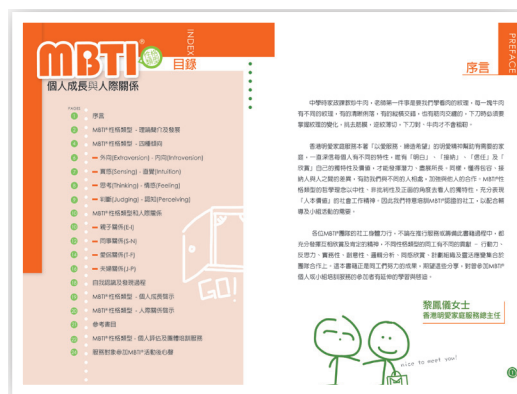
MBTI

INDEX
目錄

個人成長與人際關係

INDEX

序言
MBTI性格類型・理論簡介及發展
MBTI性格類型・四種傾向
外向(Extraversion)・內向(Introversion)
實感(Sensing)・直覺(Intuition)
思考(Thinking)・情感(Feeling)
判斷(Judging)・認知(Perceiving)
MBTI性格類型和人際關係
相互關係(E-I)
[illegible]關係(S-N)
愛與關係(T-F)
未來關係(J-P)
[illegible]
MBTI性格類型・個人成長提示
MBTI性格類型・人際關係提示
參考書目
MBTI性格類型・個人評估及團體培訓服務
服務對象參加MBTI活動後心聲

PREFACE

序言

中學時家庭課教你中，老師第一件事是要我們學會用的眼睛，每一塊牛肉有不同的紋理，我們需耐用理，我的結構交織，也有紐肉交纏的，下刀時必須要掌握紋理的變化，就去把握，這紋理切，下刀割，牛肉才不會粗韌。

香港明愛家庭服務本着「以愛服務，總值希望」的明愛精神幫助有需要的家庭，一直深信每個人有不同的特性，就有「明白」、「接納」、「信任」及「欣賞」自己的獨特性及專長，才能發揮潛力，盡展所長，同樣，懂得包容，接納人與人之間的差異，有助我們與不同的人相處，加強與他人的合作。MBTI性格類型的哲學理念以中性、非批判性及正面的角度去看人的獨特性，充分表現「人本價值」的社會工作精神，因此我們積極推動MBTI認證的社工，以配合輔導及小組活動的需要。

各位MBTI團隊的社工孜孜努力，不論在推行服務或籌備此書編過程中，都充分發揮互相欣賞及肯定的精神，不同性格類型的同工有不同的貢獻，行動力，反思力，實務性，創意性，邏輯分析，同理感受，對事能踏見靈活應變發揮合作正，這本書確正是同工們努力的成果，期望這些分享，對曾參加MBTI個人或小組培訓服務的參加者有啟發的作用。

黎鳳儀女士
香港明愛家庭服務總主任

Nice to meet you!